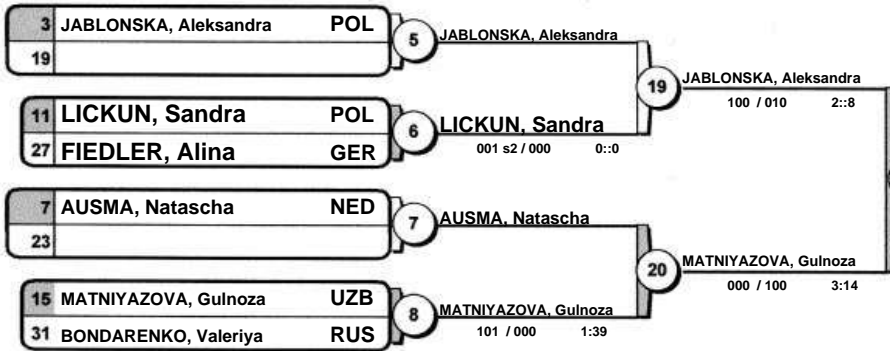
3 JABLONSKA, Aleksandra POL
19

5 JABLONSKA, Aleksandra

11 LICKUN, Sandra POL
27 FIEDLER, Alina GER

6 LICKUN, Sandra
001 s2 / 000 0::0

19 JABLONSKA, Aleksandra
100 / 010 2::8

7 AUSMA, Natascha NED
23

7 AUSMA, Natascha

15 MATNIYAZOVA, Gulnoza UZB
31 BONDARENKO, Valeriya RUS

8 MATNIYAZOVA, Gulnoza
101 / 000 1:39

20 MATNIYAZOVA, Gulnoza
000 / 100 3:14